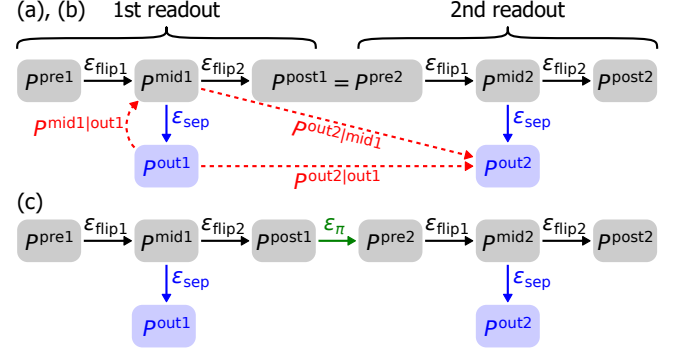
(a), (b) 1st readout 2nd readout

$P^{\mathrm{pre1}}$ $\varepsilon_{\mathrm{flip1}}$ $P^{\mathrm{mid1}}$ $\varepsilon_{\mathrm{flip2}}$ $P^{\mathrm{post1}} = P^{\mathrm{pre2}}$ $\varepsilon_{\mathrm{flip1}}$ $P^{\mathrm{mid2}}$ $\varepsilon_{\mathrm{flip2}}$ $P^{\mathrm{post2}}$

$P^{\mathrm{mid1|out1}}$ $\varepsilon_{\mathrm{sep}}$ $P^{\mathrm{out2|mid1}}$ $\varepsilon_{\mathrm{sep}}$

$P^{\mathrm{out1}}$ $P^{\mathrm{out2|out1}}$ $P^{\mathrm{out2}}$

(c)

$P^{\mathrm{pre1}}$ $\varepsilon_{\mathrm{flip1}}$ $P^{\mathrm{mid1}}$ $\varepsilon_{\mathrm{flip2}}$ $P^{\mathrm{post1}}$ $\varepsilon_{\pi}$ $P^{\mathrm{pre2}}$ $\varepsilon_{\mathrm{flip1}}$ $P^{\mathrm{mid2}}$ $\varepsilon_{\mathrm{flip2}}$ $P^{\mathrm{post2}}$

$\varepsilon_{\mathrm{sep}}$ $\varepsilon_{\mathrm{sep}}$

$P^{\mathrm{out1}}$ $P^{\mathrm{out2}}$